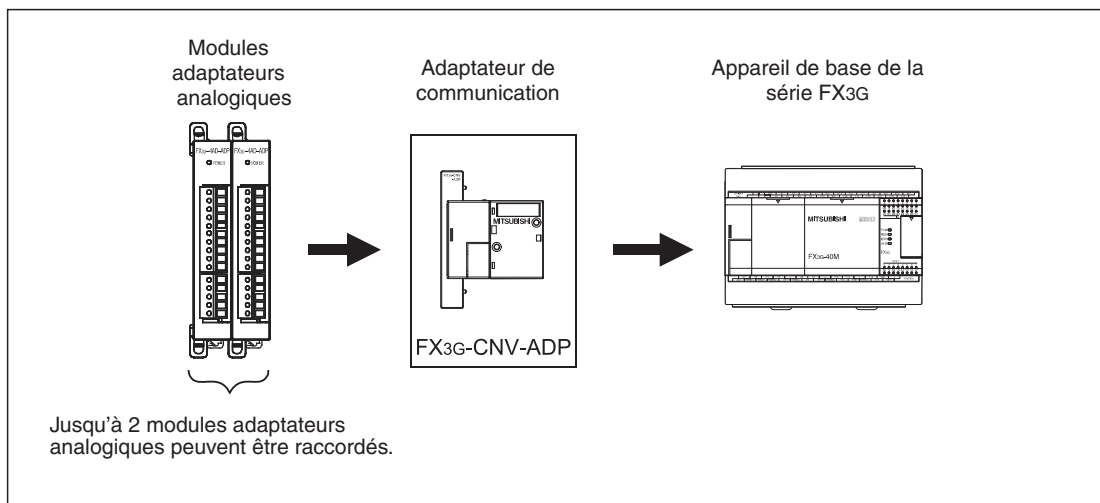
Modules adaptateurs analogiques

Adaptateur de communication

Appareil de base de la série FX3G

FX3U-4AD-ADP FX3U-4AD-ADP

POWER POWER

MITSUBISHI

MITSUBISHI

FX3G-40M

FX3G-CNV-ADP

Jusqu'à 2 modules adaptateurs analogiques peuvent être raccordés.